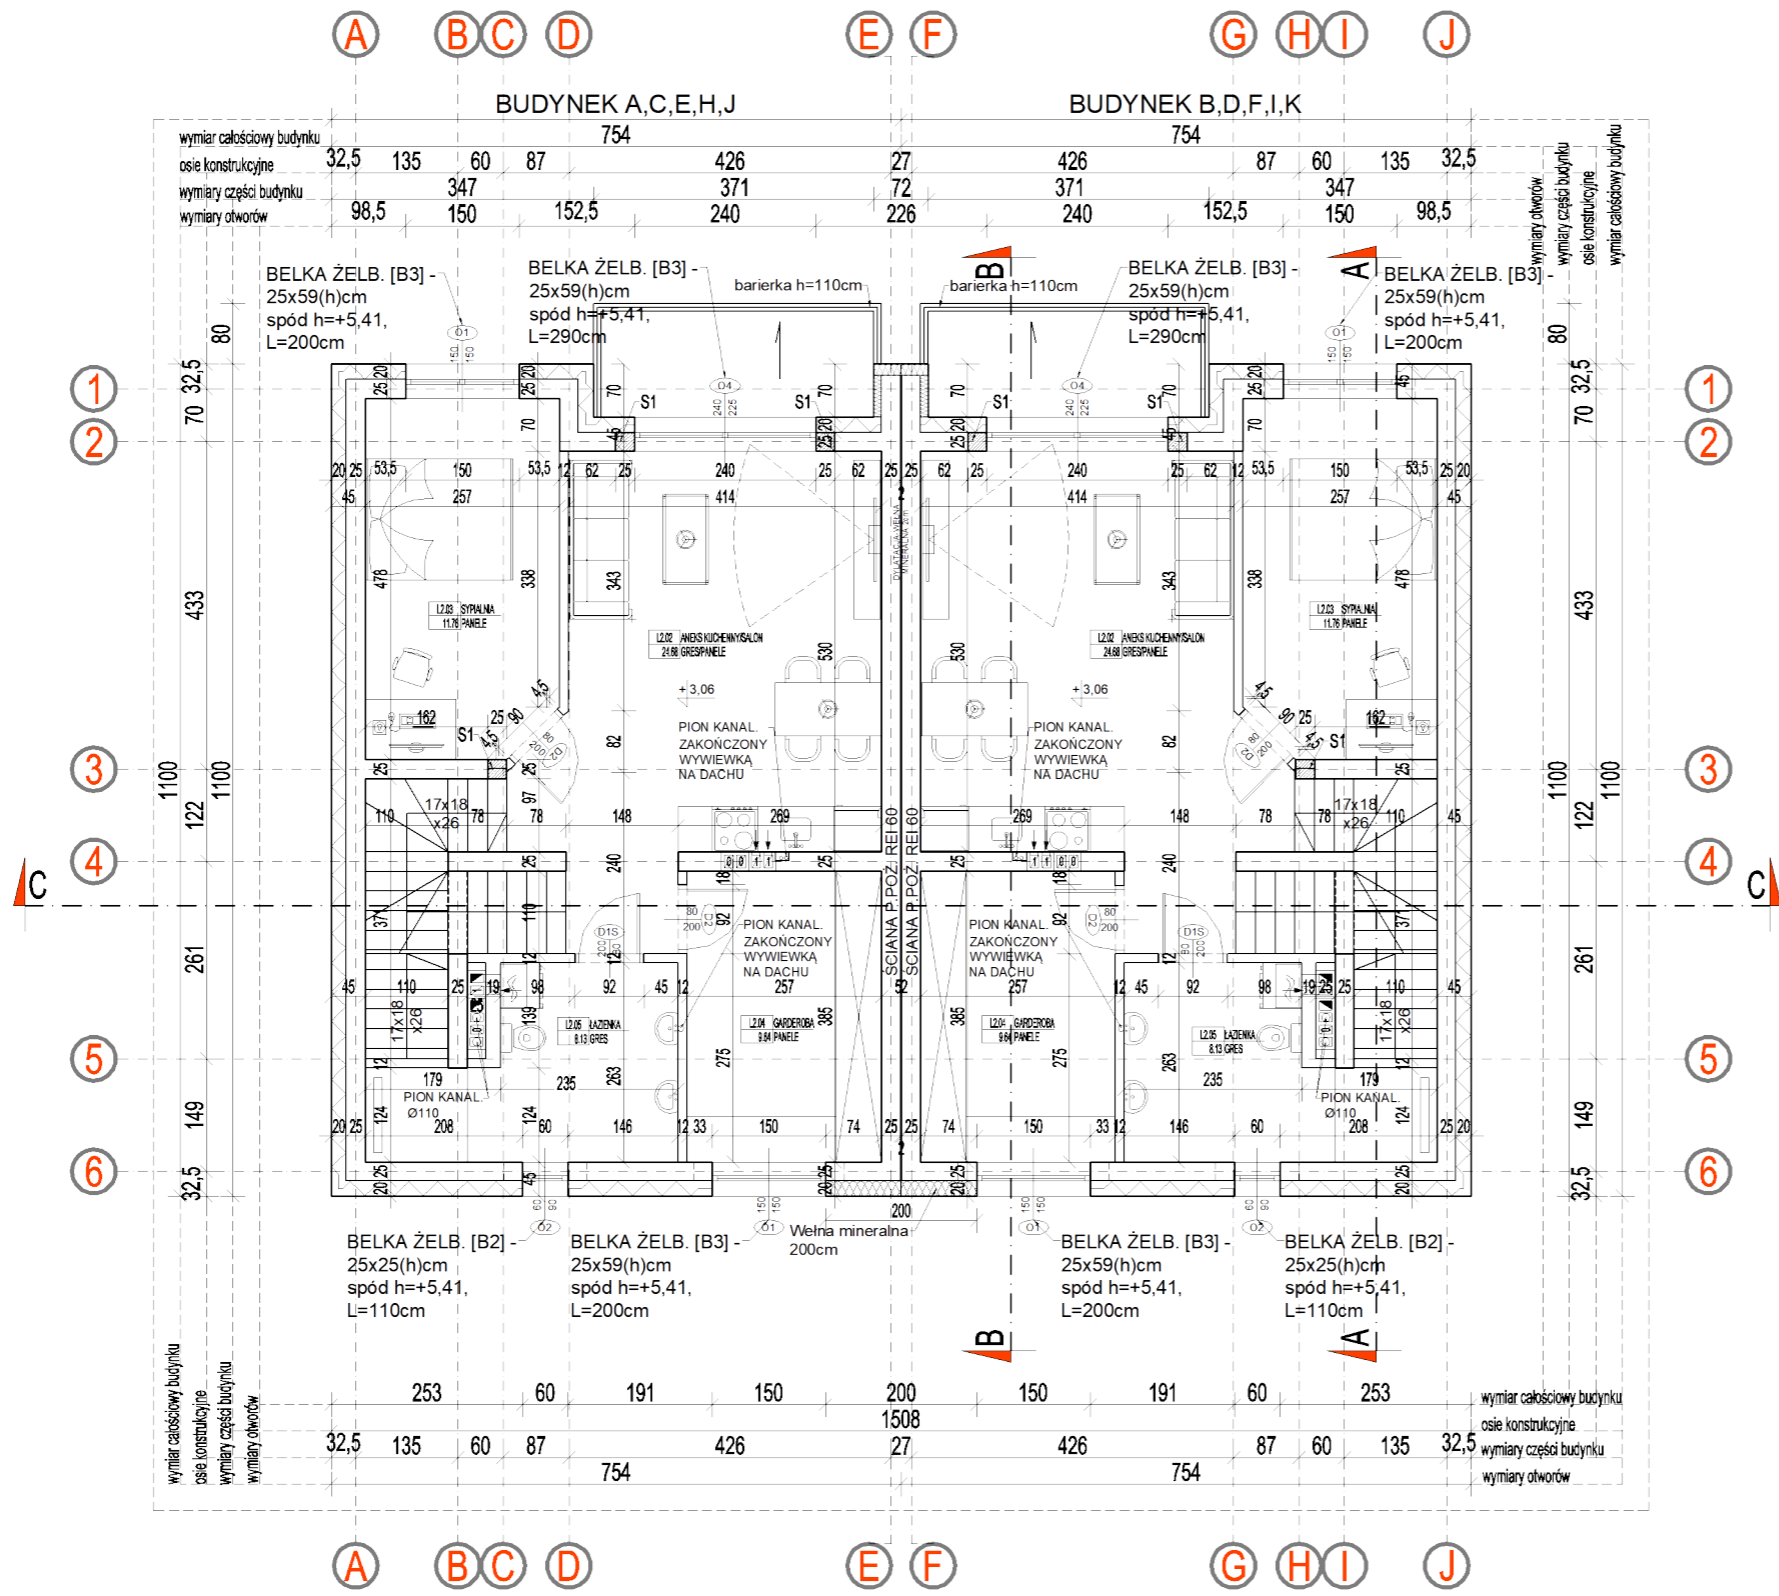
A B C D E F G H I J

BUDYNEK A,C,E,H,J
BUDYNEK B,D,F,I,K

wymiar całościowy budynku 754 754
osie konstrukcyjne 32,5 135 60 87 426 27 426 87 60 135 32,5
wymiary części budynku 347 371 72 371 347
wymiarów otworów 98,5 150 152,5 240 226 240 152,5 150 98,5

wymiar otworów
wymiary części budynku
osie konstrukcyjne
wymiar całościowy budynku

BELKA ŻELB. [B3] - 25x59(h)cm spód h=+5,41, L=200cm

BELKA ŻELB. [B3] - 25x59(h)cm spód h=+5,41, L=290cm

barierka h=110cm

B

barierka h=110cm

BELKA ŻELB. [B3] - 25x59(h)cm spód h=+5,41, L=290cm

A

BELKA ŻELB. [B3] - 25x59(h)cm spód h=+5,41, L=200cm

1 2 3 4 5 6

80 32,5 70 433 1100 1100 122 261 149 32,5

S1 S1 S1 S1 S1 S1

L2.03 SYPIALNIA 11,76 PANELE

L2.02 ANEKS KUCHENNY/SALON 24,68 GRES/PANELE

+3,06

PION KANAL. ZAKOŃCZONY WYWIEWKĄ NA DACHU

17x18 x26

PION KANAL. ZAKOŃCZONY WYWIEWKĄ NA DACHU

ŚCIANA P.POŻ. REI 60

ŚCIANA P.POŻ. REI 60

L2.05 ŁAZIENKA 8,13 GRES

L2.04 GARDEROBA 9,84 PANELE

PION KANAL. Ø110

C C

BELKA ŻELB. [B2] - 25x25(h)cm spód h=+5,41, L=110cm

BELKA ŻELB. [B3] - 25x59(h)cm spód h=+5,41, L=200cm

Wełna mineralna 200cm

BELKA ŻELB. [B3] - 25x59(h)cm spód h=+5,41, L=200cm

BELKA ŻELB. [B2] - 25x25(h)cm spód h=+5,41, L=110cm

B A

253 60 191 150 200 150 191 60 253
1508
32,5 135 60 87 426 27 426 87 60 135 32,5
754 754

wymiar całościowy budynku
osie konstrukcyjne
wymiary części budynku
wymiary otworów

A B C D E F G H I J